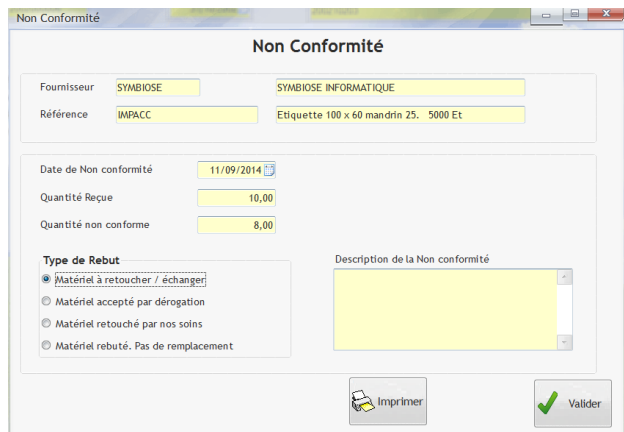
Non Conformité

Non Conformité

Fournisseur SYMBIOSE SYMBIOSE INFORMATIQUE

Référence IMPACC Etiquette 100 x 60 mandrin 25. 5000 Et

Date de Non conformité 11/09/2014

Quantité Reçue 10,00

Quantité non conforme 8,00

Type de Rebut

Matériel à retoucher / échanger

Matériel accepté par dérogation

Matériel retouché par nos soins

Matériel rebuté. Pas de remplacement

Description de la Non conformité

Imprimer

Valider